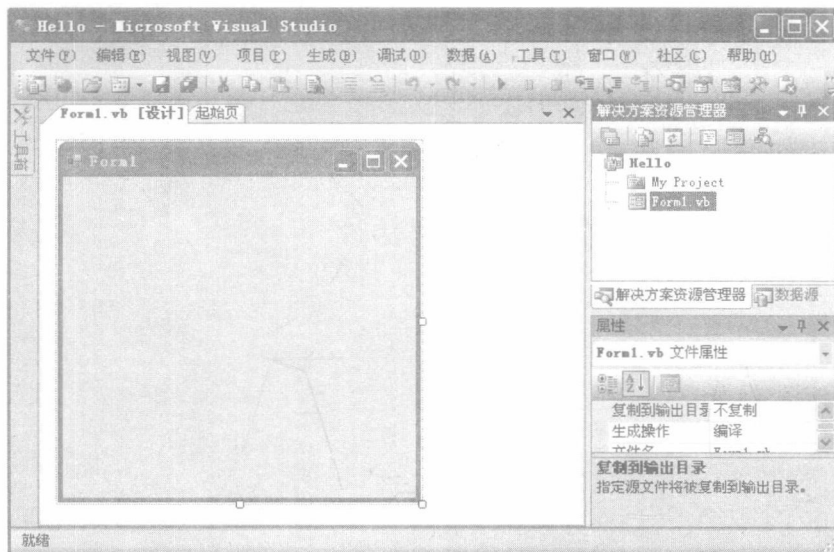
Hello - Microsoft Visual Studio

文件(F) 编辑(E) 视图(V) 项目(P) 生成(B) 调试(D) 数据(A) 工具(T) 窗口(W) 社区(C) 帮助(H)

工具箱

Form1.vb [设计] 起始页

Form1

解决方案资源管理器

Hello
My Project
Form1.vb

解决方案资源管理器 数据源

属性

Form1.vb 文件属性

| 复制到输出目录 | 不复制 |
|---|---|
| 生成操作 | 编译 |
| 文件名 | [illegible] |

复制到输出目录
指定源文件将被复制到输出目录。

就绪